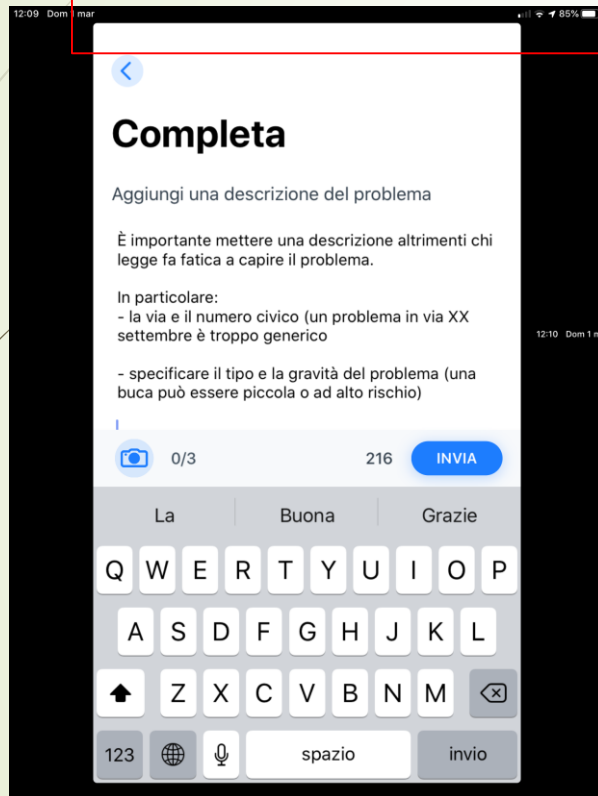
12:09 Dom 1 mar

85%

Completa

Aggiungi una descrizione del problema

È importante mettere una descrizione altrimenti chi legge fa fatica a capire il problema.

In particolare:
- la via e il numero civico (un problema in via XX settembre è troppo generico

- specificare il tipo e la gravità del problema (una buca può essere piccola o ad alto rischio)

12:10 Dom 1 m

0/3

216

INVIA

La | Buona | Grazie

Q W E R T Y U I O P

A S D F G H J K L

Z X C V B N M

123

spazio

invio